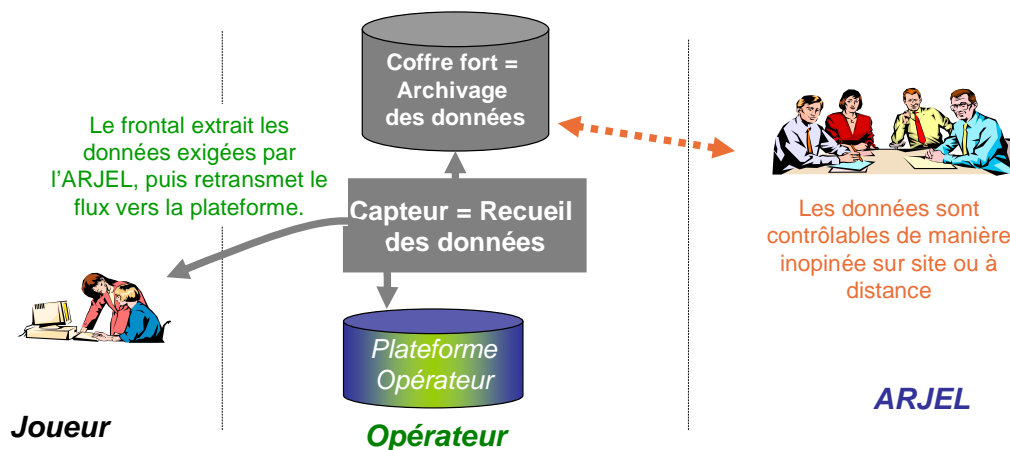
Coffre fort = Archivage des données

Le frontal extrait les données exigées par l'ARJEL, puis retransmet le flux vers la plateforme.

Capteur = Recueil des données

Les données sont contrôlables de manière inopinée sur site ou à distance

Plateforme Opérateur

Joueur

Opérateur

ARJEL